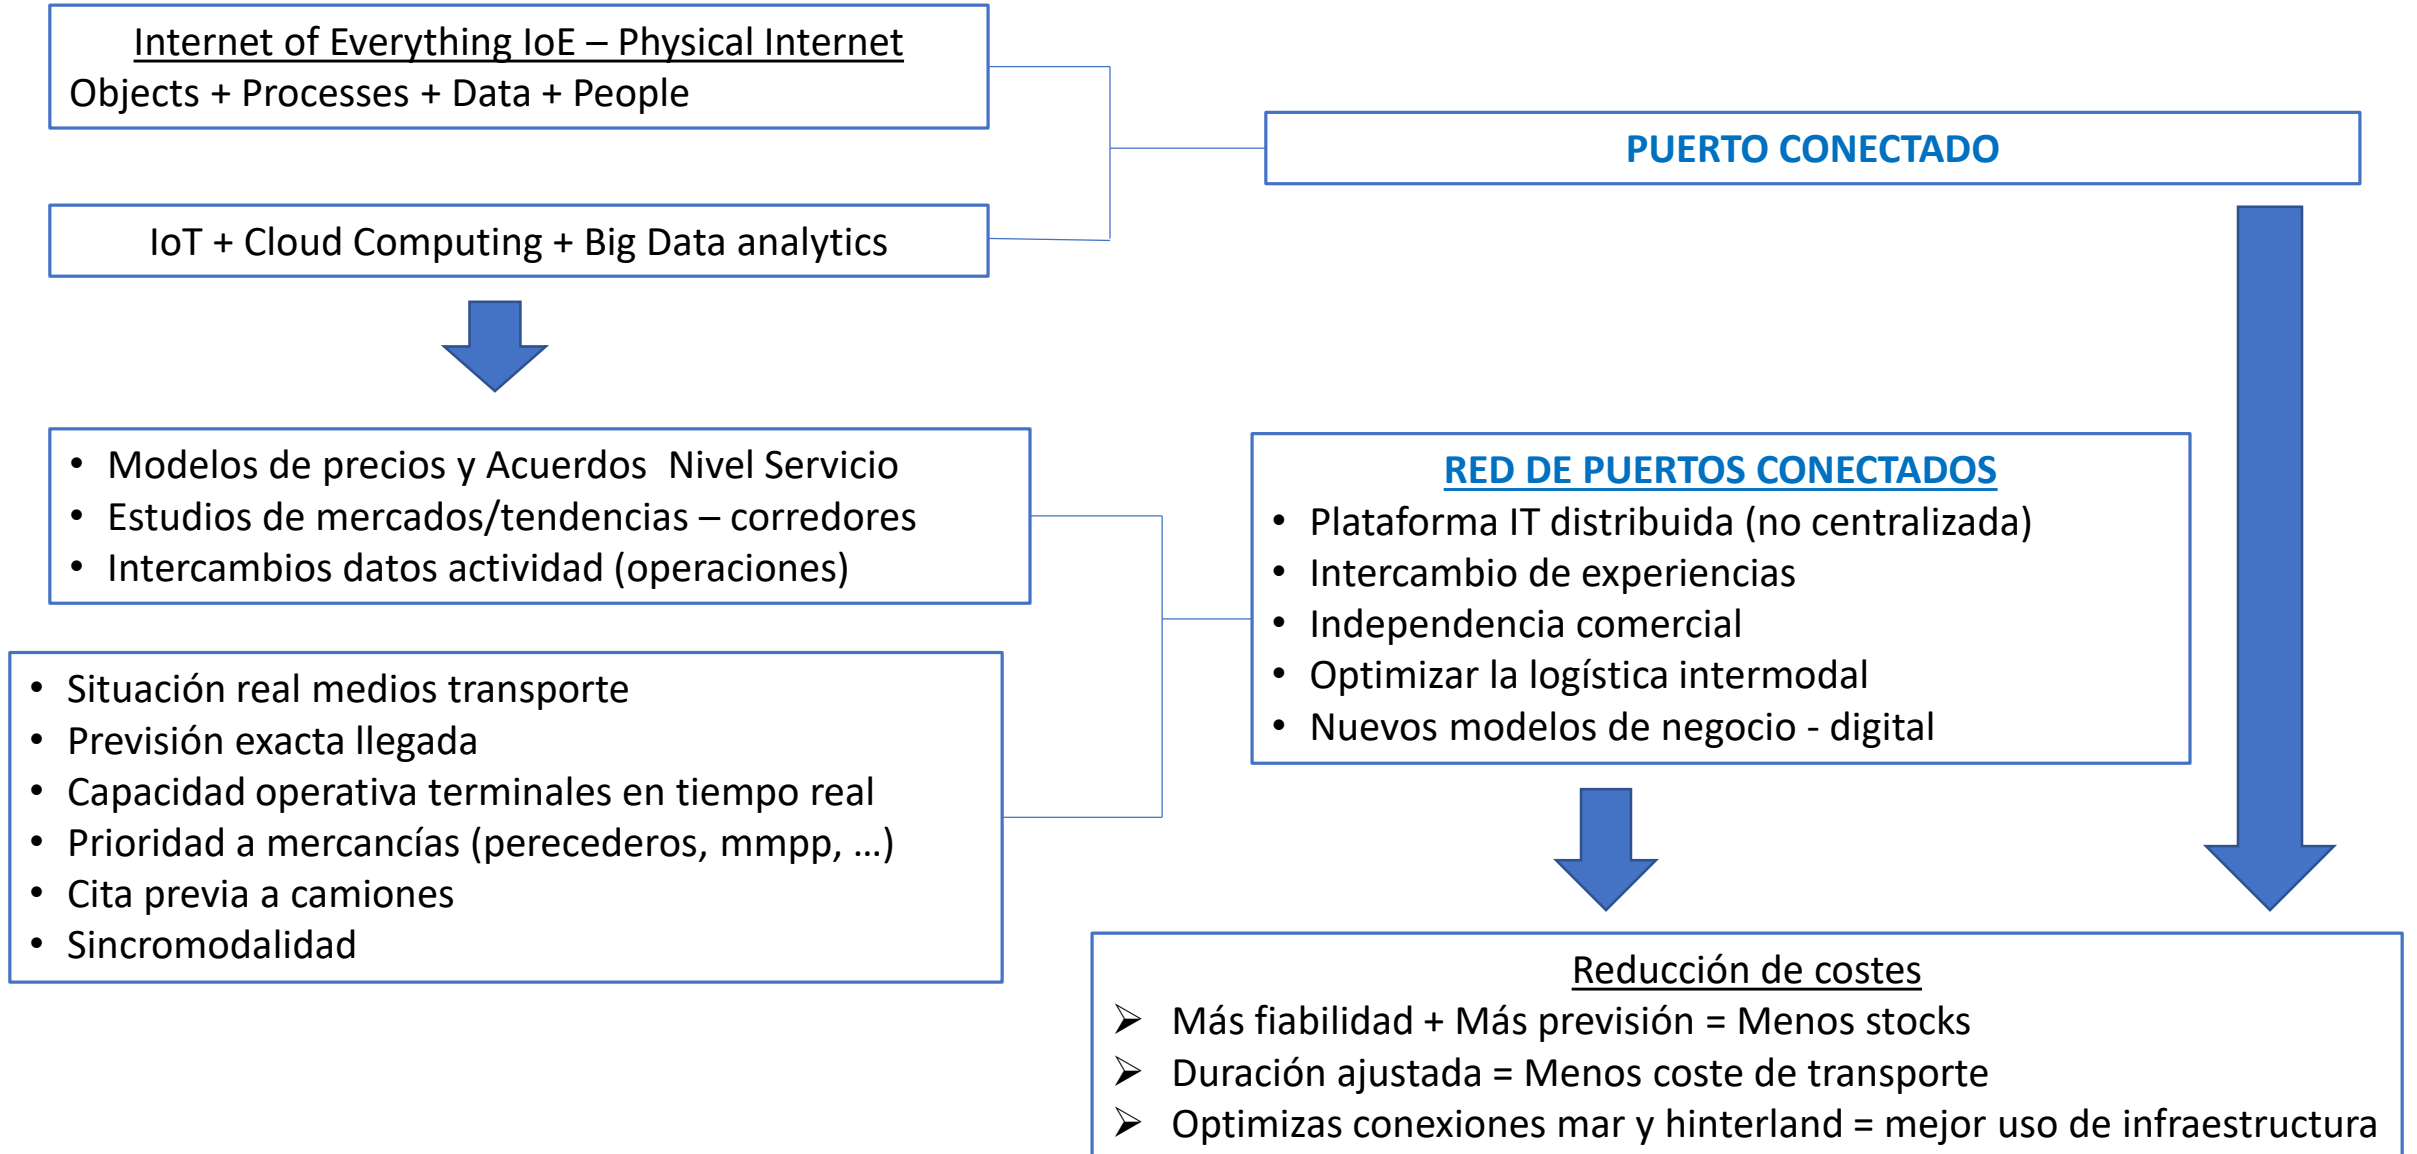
Internet of Everything IoE – Physical Internet
Objects + Processes + Data + People

IoT + Cloud Computing + Big Data analytics

PUERTO CONECTADO

• Modelos de precios y Acuerdos Nivel Servicio
• Estudios de mercados/tendencias – corredores
• Intercambios datos actividad (operaciones)

• Situación real medios transporte
• Previsión exacta llegada
• Capacidad operativa terminales en tiempo real
• Prioridad a mercancías (perecederos, mmpp, …)
• Cita previa a camiones
• Sincromodalidad

RED DE PUERTOS CONECTADOS
• Plataforma IT distribuida (no centralizada)
• Intercambio de experiencias
• Independencia comercial
• Optimizar la logística intermodal
• Nuevos modelos de negocio - digital

Reducción de costes
➢ Más fiabilidad + Más previsión = Menos stocks
➢ Duración ajustada = Menos coste de transporte
➢ Optimizas conexiones mar y hinterland = mejor uso de infraestructura